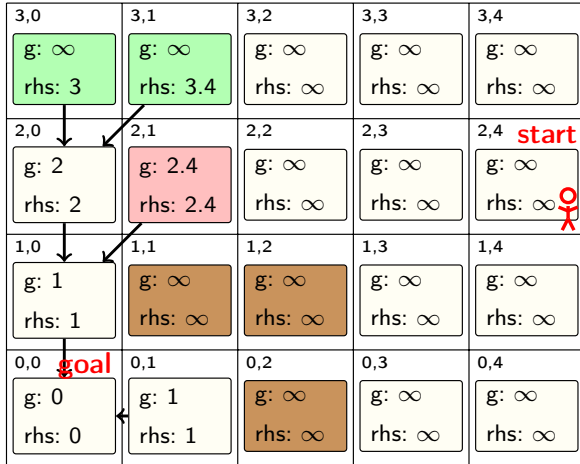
| 3,0 g: $\infty$ rhs: 3 | 3,1 g: $\infty$ rhs: 3.4 | 3,2 g: $\infty$ rhs: $\infty$ | 3,3 g: $\infty$ rhs: $\infty$ | 3,4 g: $\infty$ rhs: $\infty$ |
|---|---|---|---|---|
| 2,0 g: 2 rhs: 2 | 2,1 g: 2.4 rhs: 2.4 | 2,2 g: $\infty$ rhs: $\infty$ | 2,3 g: $\infty$ rhs: $\infty$ | 2,4 start g: $\infty$ rhs: $\infty$ |
| 1,0 g: 1 rhs: 1 | 1,1 g: $\infty$ rhs: $\infty$ | 1,2 g: $\infty$ rhs: $\infty$ | 1,3 g: $\infty$ rhs: $\infty$ | 1,4 g: $\infty$ rhs: $\infty$ |
| 0,0 goal g: 0 rhs: 0 | 0,1 g: 1 rhs: 1 | 0,2 g: $\infty$ rhs: $\infty$ | 0,3 g: $\infty$ rhs: $\infty$ | 0,4 g: $\infty$ rhs: $\infty$ |